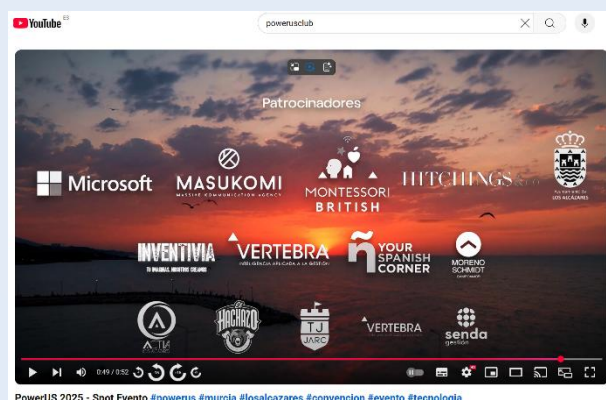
YouTube ES

powerusclub

Patrocinadores

Microsoft

MASUKOMI
MASSIVE COMMUNICATION AGENCY

MONTESSORI
BRITISH

HITCHINGS

LOS ALCÁZARES

INVENTIVIA

VERTEBRA

YOUR SPANISH CORNER

MORENO SCHMIDT

VERTEBRA

senda

TJ
JARC

0:49 / 0:52

PowerUS 2025 - Spot Evento #powerus #murcia #losalcazares #convencion #evento #tecnologia